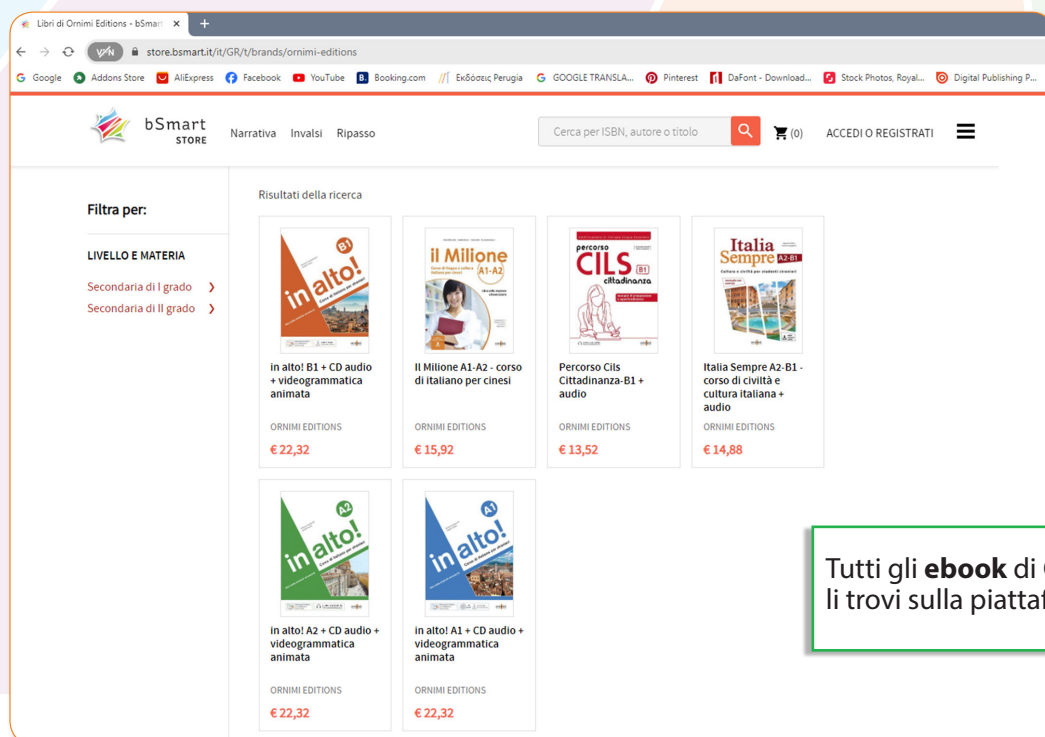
Libri di Ornimi Editions - bSmart ×

store.bsmart.it/it/GR/t/brands/ornimi-editions

Google Addons Store AliExpress Facebook YouTube Booking.com Εκδόσεις Perugia GOOGLE TRANSLA... Pinterest DaFont - Download... Stock Photos, Royal... Digital Publishing P...

bSmart STORE Narrativa Invalsi Ripasso Cerca per ISBN, autore o titolo (0) ACCEDI O REGISTRATI

Filtra per:

LIVELLO E MATERIA

Secondaria di I grado

Secondaria di II grado

Risultati della ricerca

in alto! B1 + CD audio + videogrammatica animata
ORNIMI EDITIONS
€ 22,32

Il Milione A1-A2 - corso di italiano per cinesi
ORNIMI EDITIONS
€ 15,92

Percorso Cils Cittadinanza-B1 + audio
ORNIMI EDITIONS
€ 13,52

Italia Sempre A2-B1 - corso di civiltà e cultura italiana + audio
ORNIMI EDITIONS
€ 14,88

in alto! A2 + CD audio + videogrammatica animata
ORNIMI EDITIONS
€ 22,32

in alto! A1 + CD audio + videogrammatica animata
ORNIMI EDITIONS
€ 22,32

Tutti gli **ebook** di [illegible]
li trovi sulla piatta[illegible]